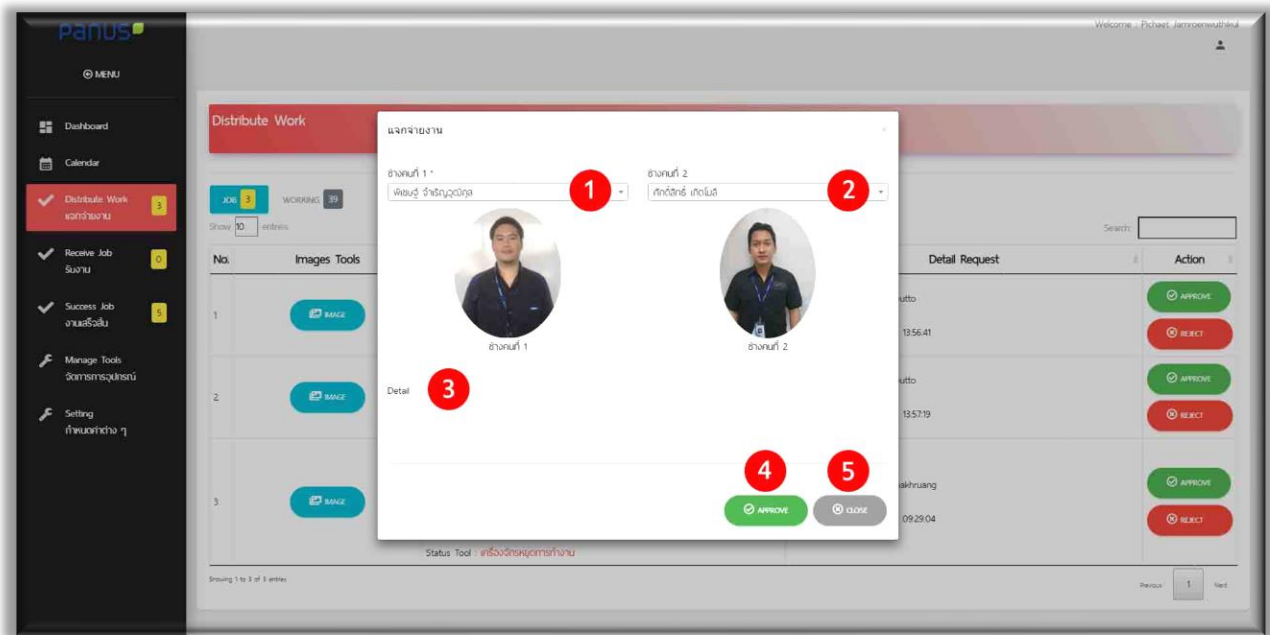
Panus

⊕ MENU

Dashboard

Calendar

Distribute Work
แจกจ่ายงาน 3

Receive Job
รับงาน 0

Success Job
งานสำเร็จ 5

Manage Tools
จัดการการอุปกรณ์

Setting
กำหนดค่าต่าง ๆ

Welcome : Pichaet Jamroenwuthikul

Distribute Work

JOB 3 WORKING 39

Show 10 entries

Search:

| No. | Images Tools | Detail Request | Action |
|---|---|---|---|
| 1 | IMAGE | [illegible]utto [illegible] 13:56:41 | APPROVE REJECT |
| 2 | IMAGE | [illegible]utto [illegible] 13:57:19 | APPROVE REJECT |
| 3 | IMAGE | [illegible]akhruang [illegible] 09:29:04 | APPROVE REJECT |

Status Tool : เครื่องจักรหยุดการทำงาน

Showing 1 to 3 of 3 entries

Previous 1 Next

แจกจ่ายงาน

ช่างคนที่ 1 *
พัชรฐ์ จำเริญวุฒิกุล
1

ช่างคนที่ 2
ศักดิ์สิทธิ์ เกิดโมลี
2

ช่างคนที่ 1

ช่างคนที่ 2

Detail
3

4
5

APPROVE
CLOSE